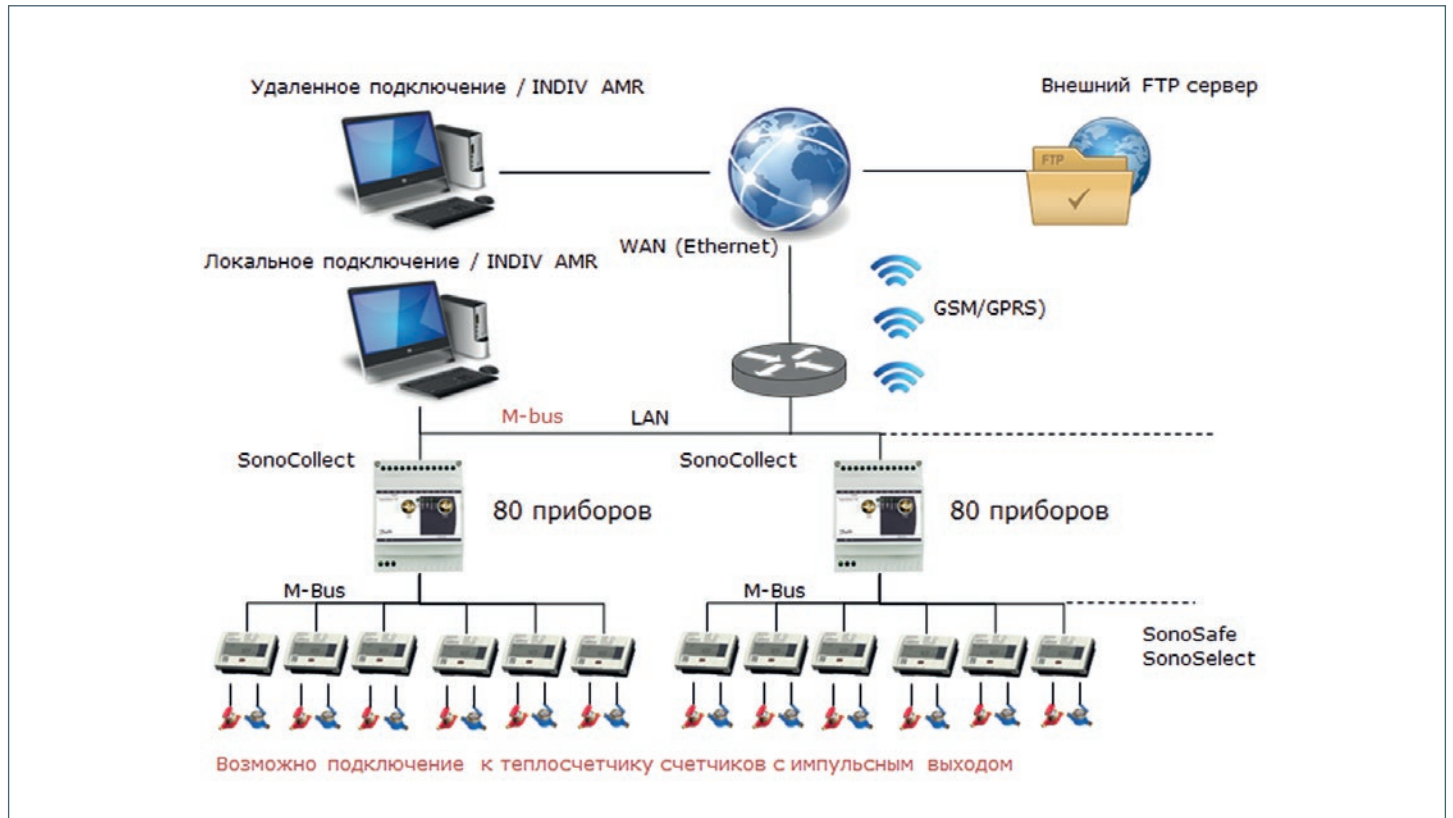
Удаленное подключение / INDIV AMR

Внешний FTP сервер

FTP

WAN (Ethernet)

Локальное подключение / INDIV AMR

GSM/GPRS)

M-bus

LAN

SonoCollect

SonoCollect

80 приборов

80 приборов

M-Bus

M-Bus

SonoSafe
SonoSelect

Возможно подключение к теплосчетчику счетчиков с импульсным выходом